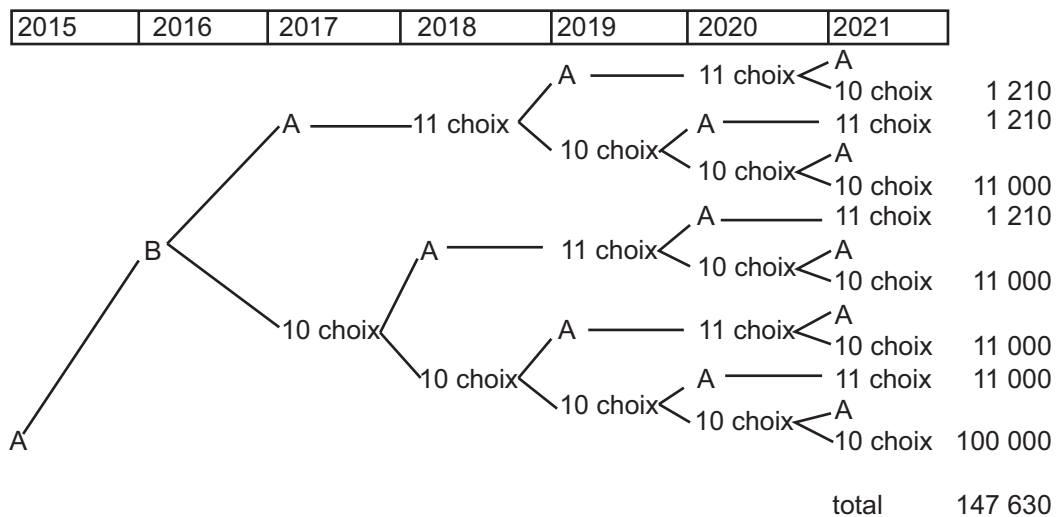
| 2015 | 2016 | 2017 | 2018 | 2019 | 2020 | 2021 |
|---|---|---|---|---|---|---|

A
B
A — 11 choix
A — 11 choix
A
10 choix 1 210
10 choix
A — 11 choix 1 210
10 choix
A
10 choix 11 000
10 choix
A — 11 choix
A — 11 choix 1 210
10 choix
A
10 choix 11 000
10 choix
A — 11 choix
A
10 choix 11 000
10 choix
A — 11 choix 11 000
10 choix
A
10 choix 100 000

total 147 630